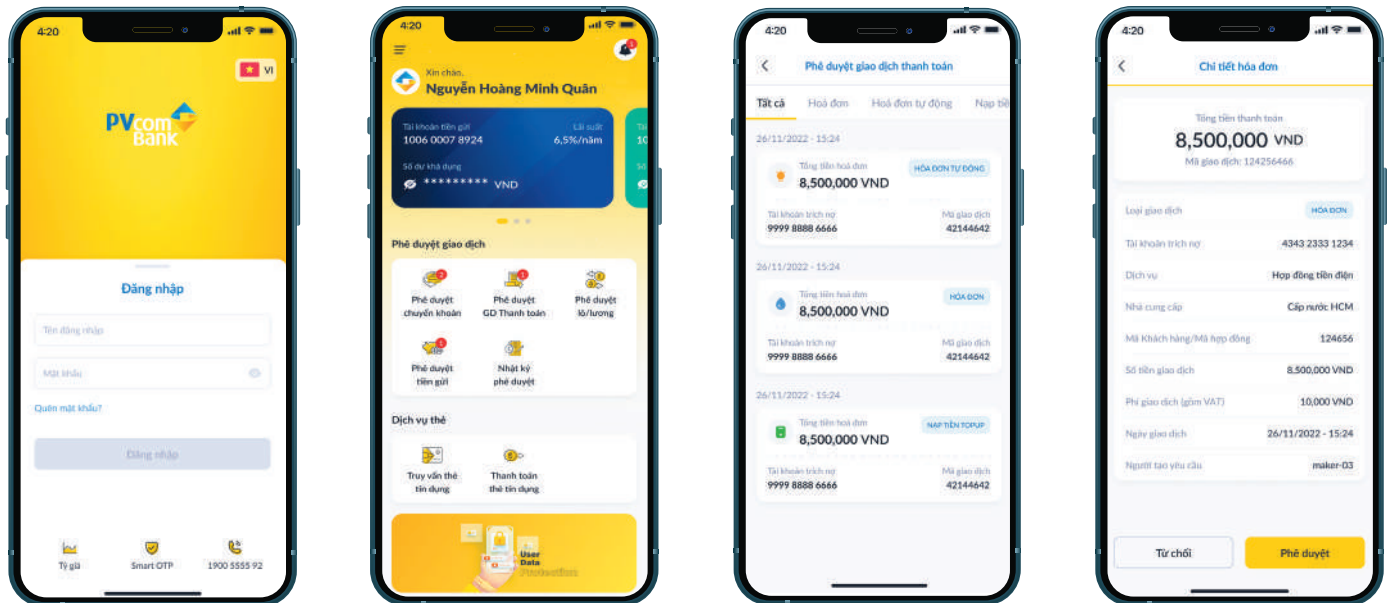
4:20

VI

PVcomBank

Đăng nhập

Tên đăng nhập

Mật khẩu

Quên mật khẩu?

Đăng nhập

Tỷ giá

Smart OTP

1900 5555 92

4:20

Xin chào,
Nguyễn Hoàng Minh Quân

Tài khoản tiền gửi
1006 0007 8924

Lãi suất
6,5%/năm

Số dư khả dụng
********* VND

Phê duyệt giao dịch

Phê duyệt chuyển khoản

Phê duyệt GD Thanh toán

Phê duyệt lô/lương

Phê duyệt tiền gửi

Nhật ký phê duyệt

Dịch vụ thẻ

Truy vấn thẻ tín dụng

Thanh toán thẻ tín dụng

User Data Protection

4:20

Phê duyệt giao dịch thanh toán

Tất cả | Hoá đơn | Hoá đơn tự động | Nạp tiề

26/11/2022 - 15:24

Tổng tiền hoá đơn
8,500,000 VND
HÓA ĐƠN TỰ ĐỘNG

Tài khoản trích nợ
9999 8888 6666

Mã giao dịch
42144642

26/11/2022 - 15:24

Tổng tiền hoá đơn
8,500,000 VND
HÓA ĐƠN

Tài khoản trích nợ
9999 8888 6666

Mã giao dịch
42144642

26/11/2022 - 15:24

Tổng tiền hoá đơn
8,500,000 VND
NẠP TIỀN TOPUP

Tài khoản trích nợ
9999 8888 6666

Mã giao dịch
42144642

4:20

Chi tiết hóa đơn

Tổng tiền thanh toán
8,500,000 VND
Mã giao dịch: 124256466

| | |
|---|---|
| Loại giao dịch | HÓA ĐƠN |
| Tài khoản trích nợ | 4343 2333 1234 |
| Dịch vụ | Hợp đồng tiền điện |
| Nhà cung cấp | Cấp nước HCM |
| Mã Khách hàng/Mã hợp đồng | 124656 |
| Số tiền giao dịch | 8,500,000 VND |
| Phí giao dịch (gồm VAT) | 10,000 VND |
| Ngày giao dịch | 26/11/2022 - 15:24 |
| Người tạo yêu cầu | maker-03 |

Từ chối

Phê duyệt